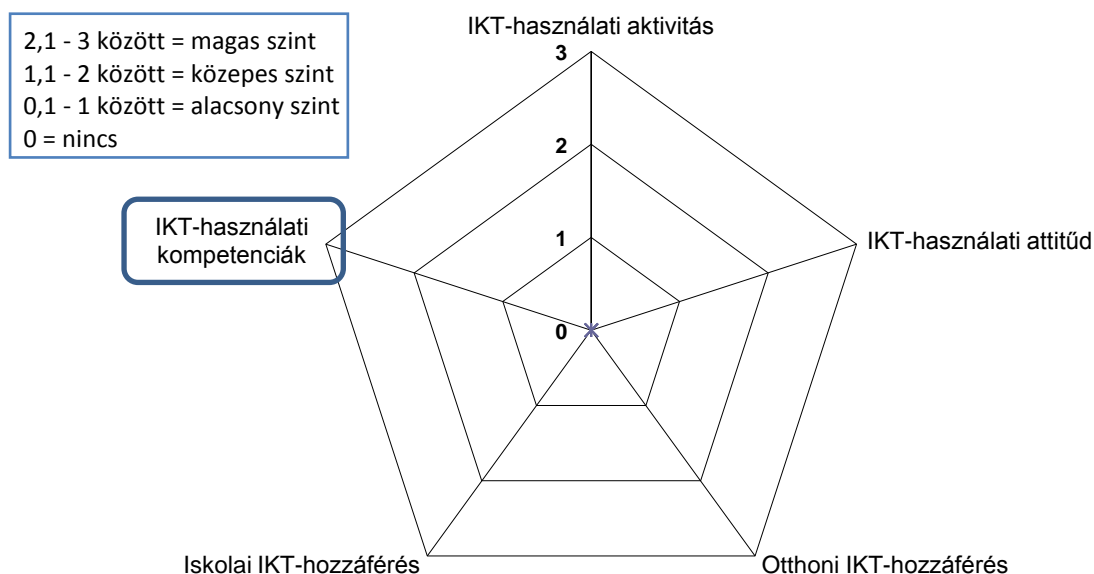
2,1 - 3 között = magas szint
1,1 - 2 között = közepes szint
0,1 - 1 között = alacsony szint
0 = nincs

IKT-használati aktivitás

3

2

1

0

IKT-használati kompetenciák

IKT-használati attitűd

Iskolai IKT-hozzáférés

Otthoni IKT-hozzáférés